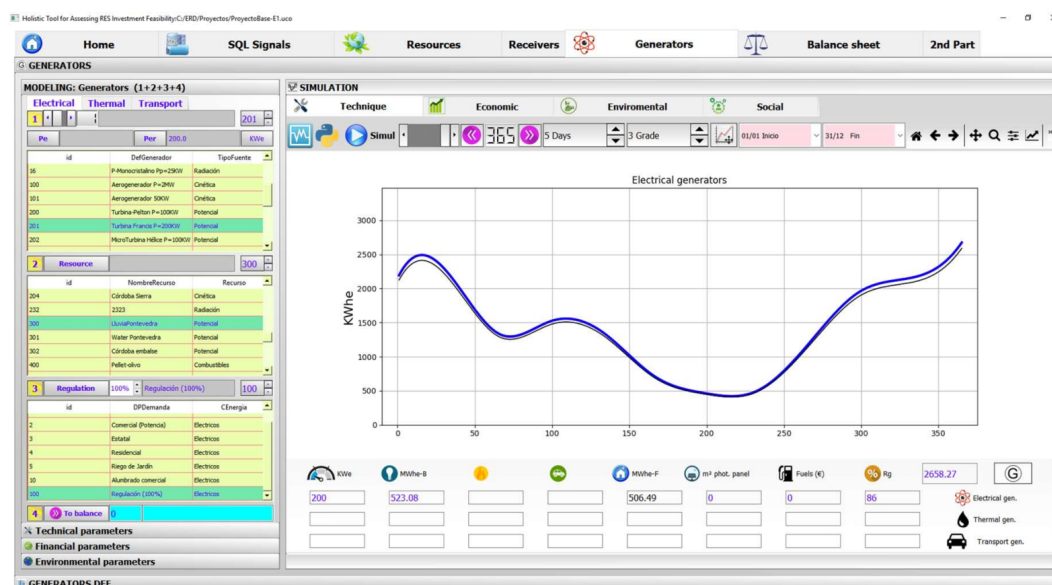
Holistic Tool for Assessing RES Investment Feasibility:C:/ERD/Proyectos/ProyectoBase-E1.uco

Home SQL Signals Resources Receivers Generators Balance sheet 2nd Part

GENERATORS

MODELING: Generators (1+2+3+4)

Electrical Thermal Transport

1 201

Pe Per 200.0 KWe

| id | DefGenerador | TipoFuente |
|---|---|---|
| 16 | P-Monocristalino Pp=25KW | Radiación |
| 100 | Aerogenerador P=2MW | Cinética |
| 101 | Aerogenerador 50KW | Cinética |
| 200 | Turbina-Pelton P=100KW | Potencial |
| 201 | Turbina Francis P=200KW | Potencial |
| 202 | MicroTurbina Hélice P=100KW | Potencial |

2 Resource 300

| id | NombreRecurso | Recurso |
|---|---|---|
| 204 | Córdoba Sierra | Cinética |
| 232 | 2323 | Radiación |
| 300 | LluviaPontevedra | Potencial |
| 301 | Water Pontevedra | Potencial |
| 302 | Córdoba embalse | Potencial |
| 400 | Pellet-olivo | Combustibles |

3 Regulation 100% Regulación (100%) 100

| id | DPDemanda | CEnergia |
|---|---|---|
| 2 | Comercial (Potencia) | Electricos |
| 3 | Estatal | Electricos |
| 4 | Residencial | Electricos |
| 5 | Riego de Jardín | Electricos |
| 10 | Alumbrado comercial | Electricos |
| 100 | Regulación (100%) | Electricos |

4 To balance 0

Technical parameters
Financial parameters
Environmental parameters

GENERATORS DEF

SIMULATION

Technique Economic Enviromental Social

Simul 365 5 Days 3 Grade 01/01 Inicio 31/12 Fin

Electrical generators

KWhe

0 500 1000 1500 2000 2500 3000

0 50 100 150 200 250 300 350

KWe MWhe-B MWhe-F m² phot. panel Fuels (€) Rg 2658.27 G

200 523.08 506.49 0 0 86 Electrical gen.

Thermal gen.

Transport gen.